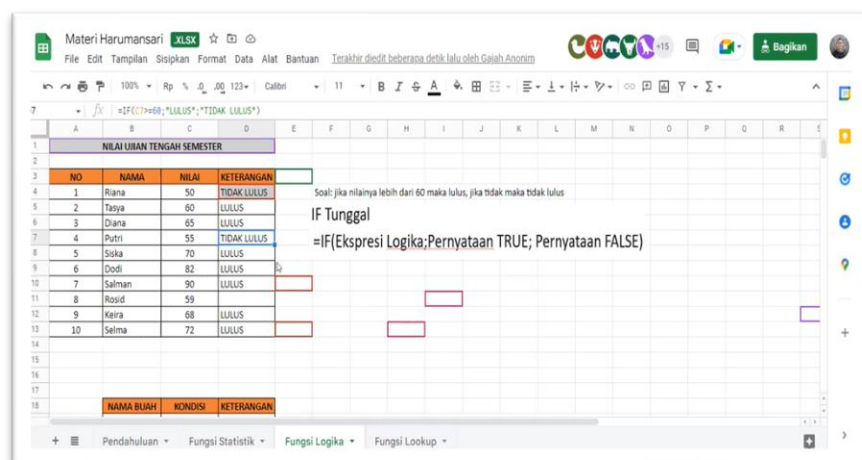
Materi Harumansari .XLSX
File Edit Tampilan Sisipkan Format Data Alat Bantuan Terakhir diedit beberapa detik lalu oleh Gajah Anonim
+15
Bagikan

100% Rp % .0 .00 123 Calibri 11 B I

7 fx =IF(C7>=60;"LULUS";"TIDAK LULUS")

| | A | B | C | D | E |
|---|---|---|---|---|---|
| 1 | NILAI UJIAN TENGAH SEMESTER | | | | |
| 2 | | | | | |
| 3 | NO | NAMA | NILAI | KETERANGAN | |
| 4 | 1 | Riana | 50 | TIDAK LULUS | |
| 5 | 2 | Tasya | 60 | LULUS | |
| 6 | 3 | Diana | 65 | LULUS | |
| 7 | 4 | Putri | 55 | TIDAK LULUS | |
| 8 | 5 | Siska | 70 | LULUS | |
| 9 | 6 | Dodi | 82 | LULUS | |
| 10 | 7 | Salman | 90 | LULUS | |
| 11 | 8 | Rosid | 59 | | |
| 12 | 9 | Keira | 68 | LULUS | |
| 13 | 10 | Selma | 72 | LULUS | |
| 14 | | | | | |
| 15 | | | | | |
| 16 | | | | | |
| 17 | | | | | |
| 18 | | NAMA BUAH | KONDISI | KETERANGAN | |

Soal: jika nilainya lebih dari 60 maka lulus, jika tidak maka tidak lulus

IF Tunggal
=IF(Ekspresi Logika;Pernyataan TRUE; Pernyataan FALSE)

Pendahuluan Fungsi Statistik Fungsi Logika Fungsi Lookup